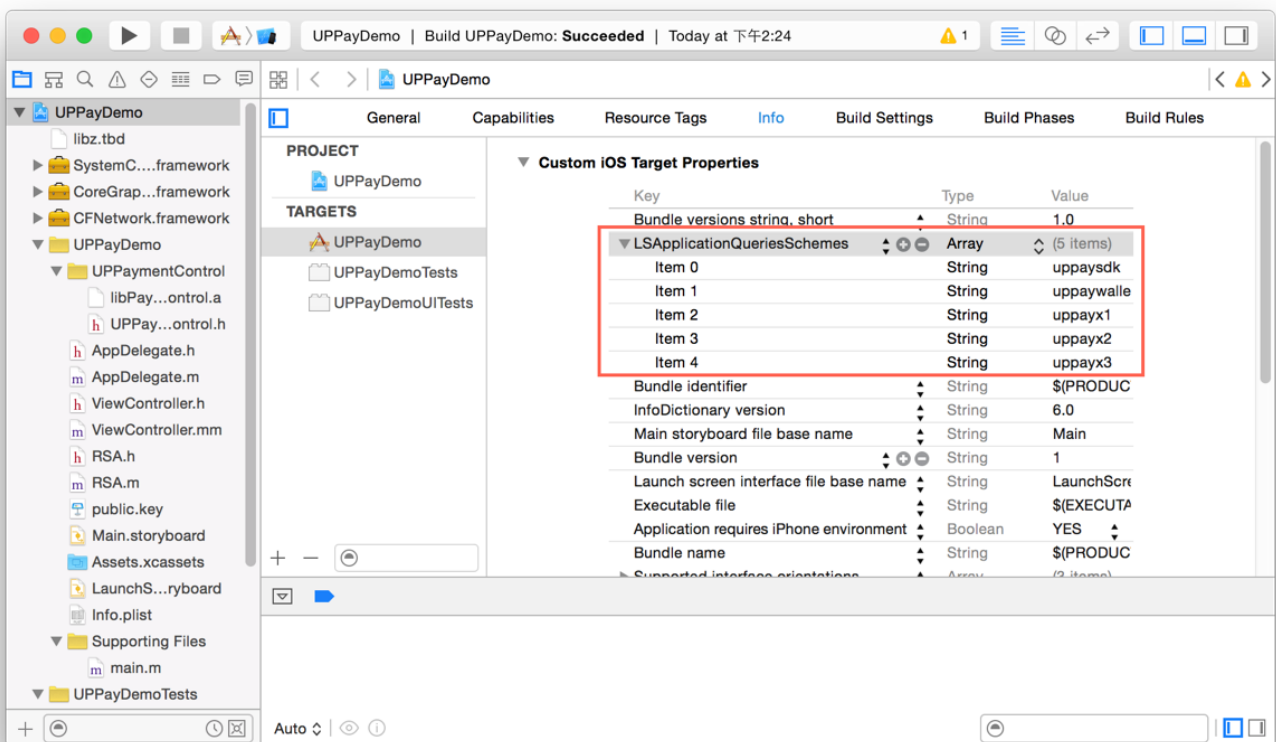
UPPayDemo | Build UPPayDemo: **Succeeded** | Today at 下午2:24

1

UPPayDemo

UPPayDemo
libz.tbd
SystemC....framework
CoreGrap....framework
CFNetwork.framework
UPPayDemo
UPPaymentControl
libPay...ontrol.a
UPPay...ontrol.h
AppDelegate.h
AppDelegate.m
ViewController.h
ViewController.mm
RSA.h
RSA.m
public.key
Main.storyboard
Assets.xcassets
LaunchS...ryboard
Info.plist
Supporting Files
main.m
UPPayDemoTests

General Capabilities Resource Tags Info Build Settings Build Phases Build Rules

PROJECT
UPPayDemo
TARGETS
UPPayDemo
UPPayDemoTests
UPPayDemoUITests

Custom iOS Target Properties

| Key | Type | Value |
|---|---|---|
| Bundle versions string, short | String | 1.0 |
| LSApplicationQueriesSchemes | Array | (5 items) |
| Item 0 | String | uppaysdk |
| Item 1 | String | uppaywalle |
| Item 2 | String | uppayx1 |
| Item 3 | String | uppayx2 |
| Item 4 | String | uppayx3 |
| Bundle identifier | String | $(PRODUC |
| InfoDictionary version | String | 6.0 |
| Main storyboard file base name | String | Main |
| Bundle version | String | 1 |
| Launch screen interface file base name | String | LaunchScre |
| Executable file | String | $(EXECUTA |
| Application requires iPhone environment | Boolean | YES |
| Bundle name | String | $(PRODUC |
| Supported interface orientations | Array | (3 items) |

Auto